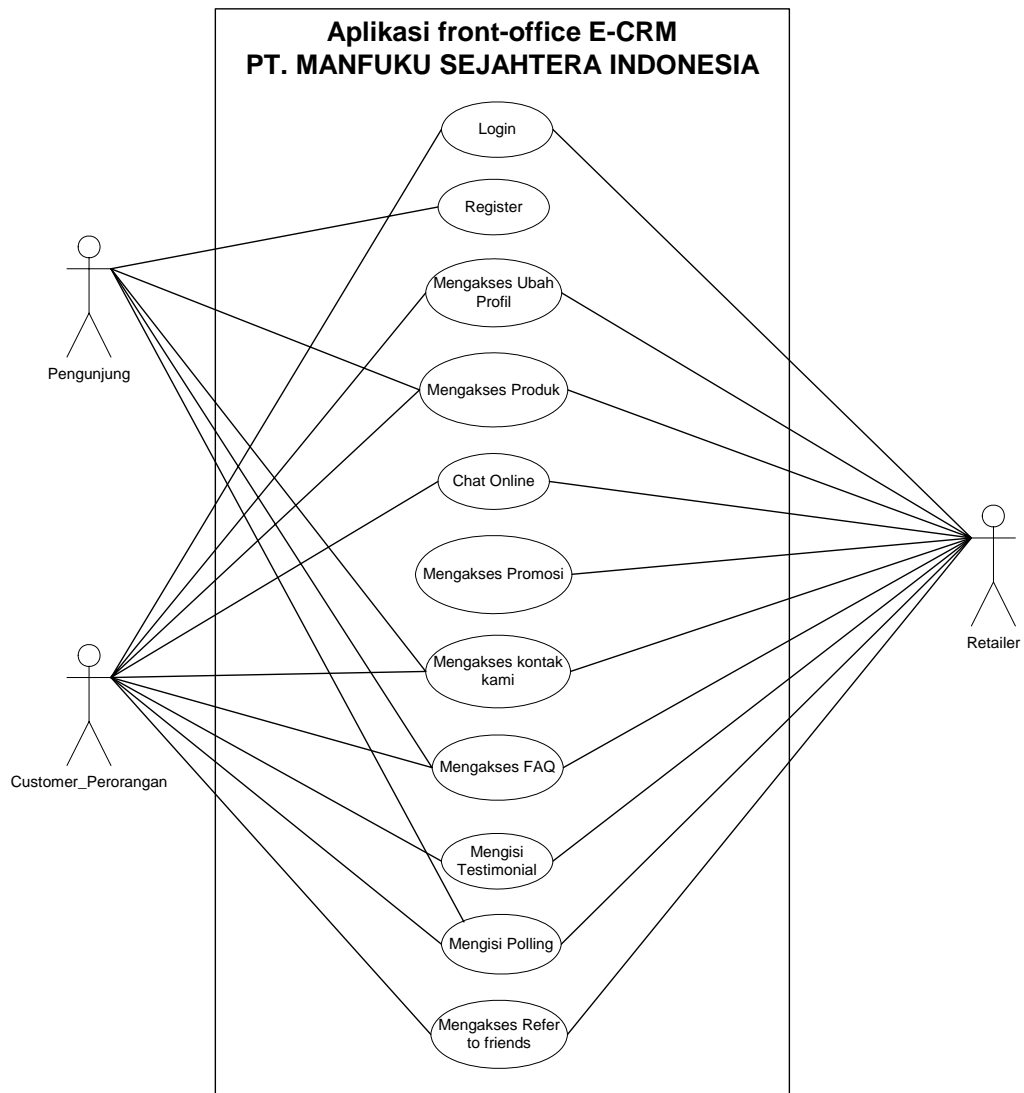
Aplikasi front-office E-CRM
PT. MANFUKU SEJAHTERA INDONESIA

Login

Register

Mengakses Ubah Profil

Mengakses Produk

Chat Online

Mengakses Promosi

Mengakses kontak kami

Mengakses FAQ

Mengisi Testimonial

Mengisi Polling

Mengakses Refer to friends

Pengunjung

Customer_Perorangan

Retailer